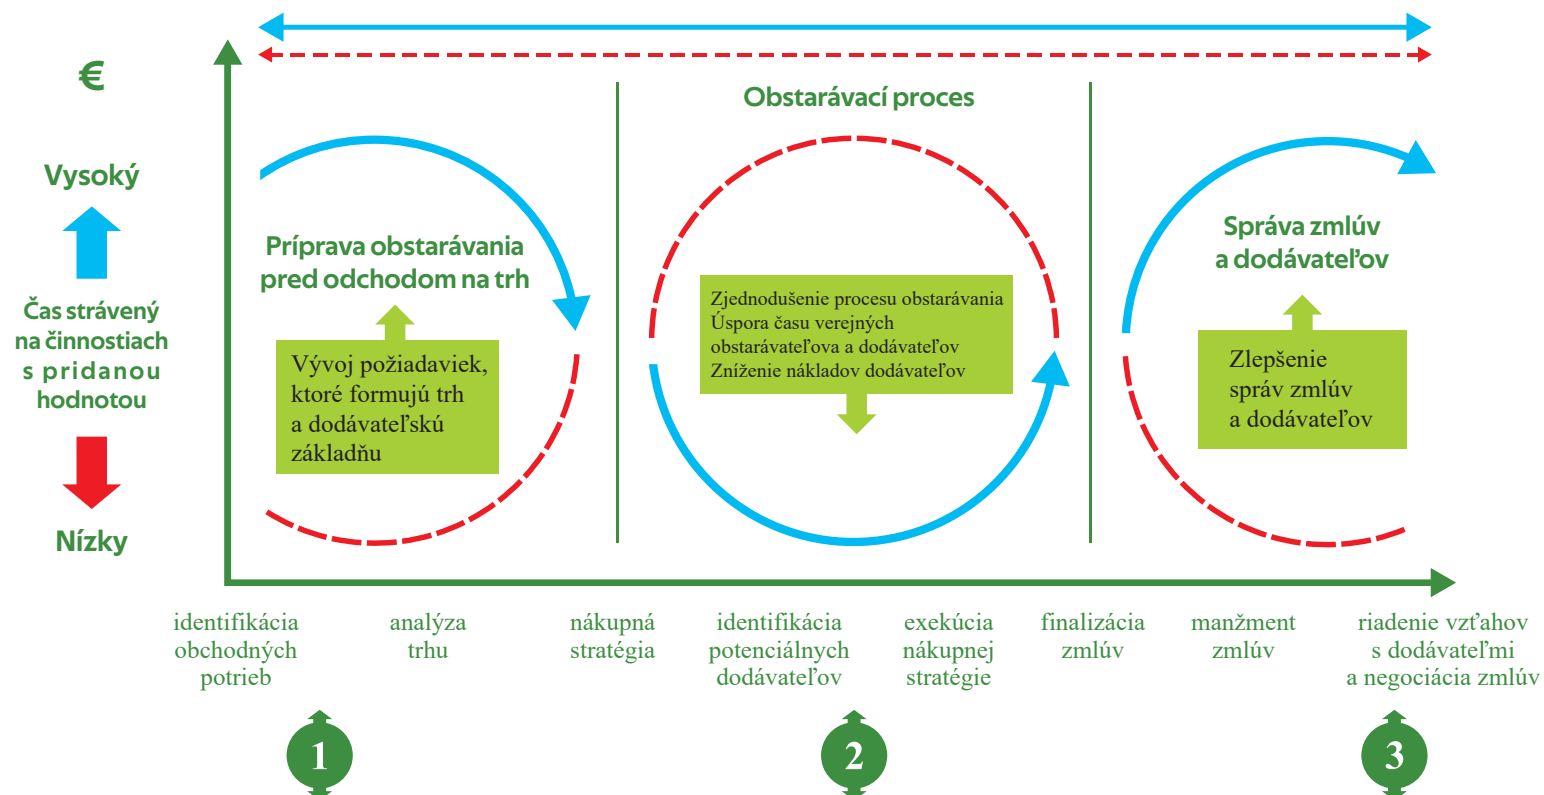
€

Vysoký

Čas strávený na činnostiach s pridanou hodnotou

Nízky

Obstarávací proces

Príprava obstarávania pred odchodom na trh

Vývoj požiadaviek, ktoré formujú trh a dodávateľskú základňu

Zjednodušenie procesu obstarávania
Úspora času verejných obstarávateľova a dodávateľov
Zníženie nákladov dodávateľov

Správa zmlúv a dodávateľov

Zlepšenie správ zmlúv a dodávateľov

identifikácia obchodných potrieb

analýza trhu

nákupná stratégia

identifikácia potenciálnych dodávateľov

exekúcia nákupnej stratégie

finalizácia zmlúv

manžment zmlúv

riadenie vzťahov s dodávateľmi a negociácia zmlúv

1

2

3